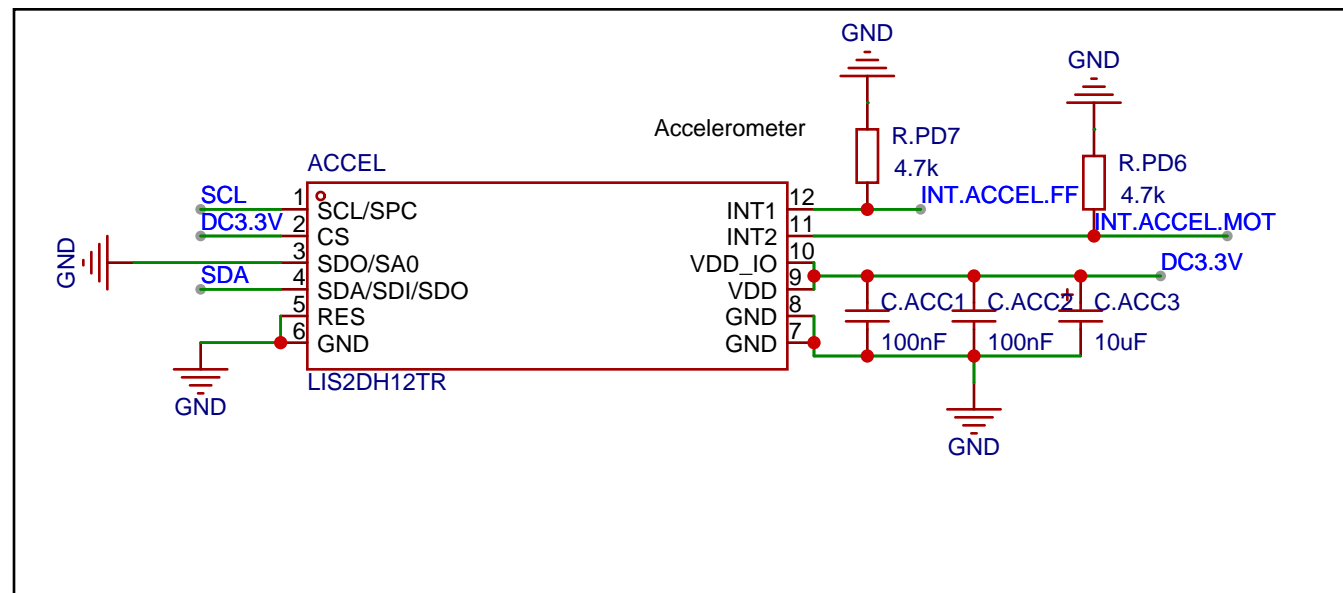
Accelerometer

ACCEL

SCL 1 SCL/SPC
DC3.3V 2 CS
GND 3 SDO/SA0
SDA 4 SDA/SDI/SDO
5 RES
6 GND
GND

LIS2DH12TR

INT1 12
INT2 11
VDD_IO 10
VDD 9
GND 8
GND 7

GND
R.PD7
4.7k
INT.ACCEL.FF

GND
R.PD6
4.7k
INT.ACCEL.MOT

DC3.3V

C.ACC1 100nF
C.ACC2 100nF
C.ACC3 10uF

GND